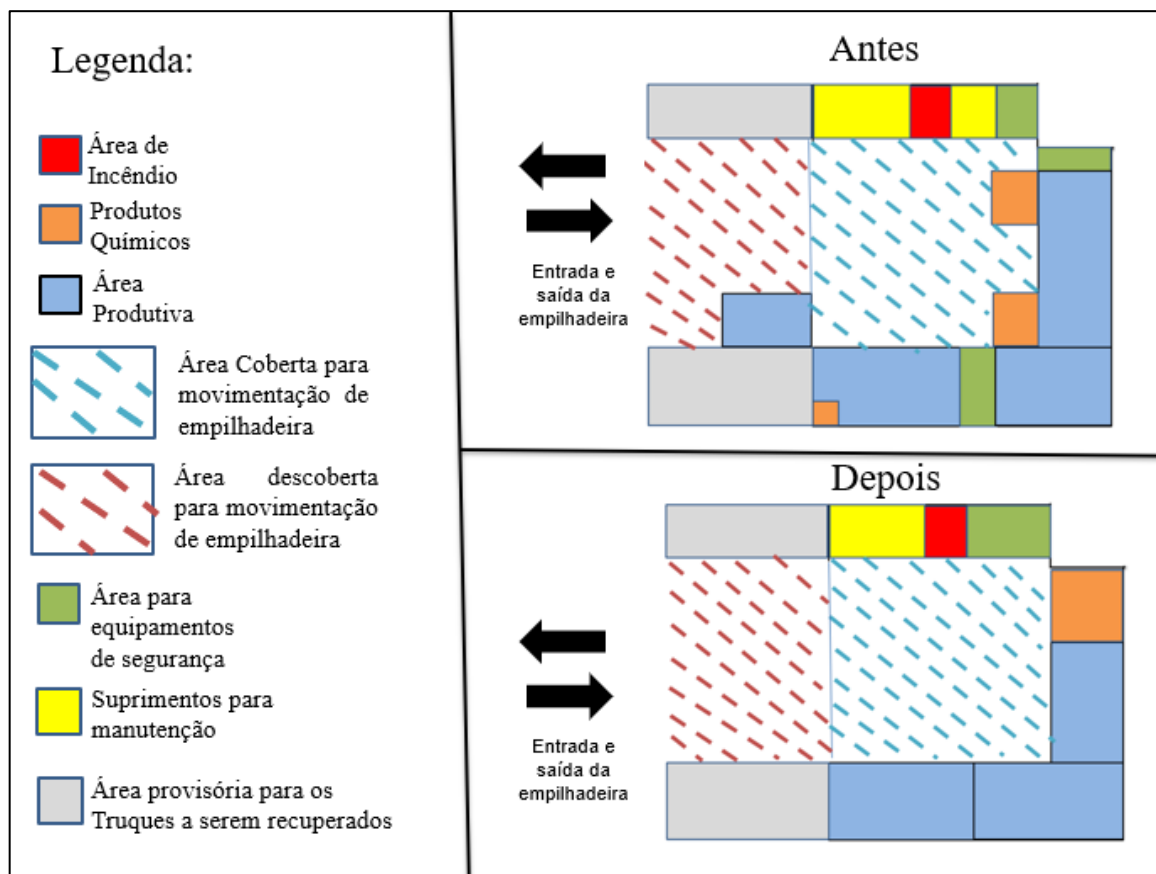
Legenda:

Área de Incêndio

Produtos Químicos

Área Produtiva

Área Coberta para movimentação de empilhadeira

Área descoberta para movimentação de empilhadeira

Área para equipamentos de segurança

Suprimentos para manutenção

Área provisória para os Truques a serem recuperados

Antes

Entrada e saída da empilhadeira

Depois

Entrada e saída da empilhadeira